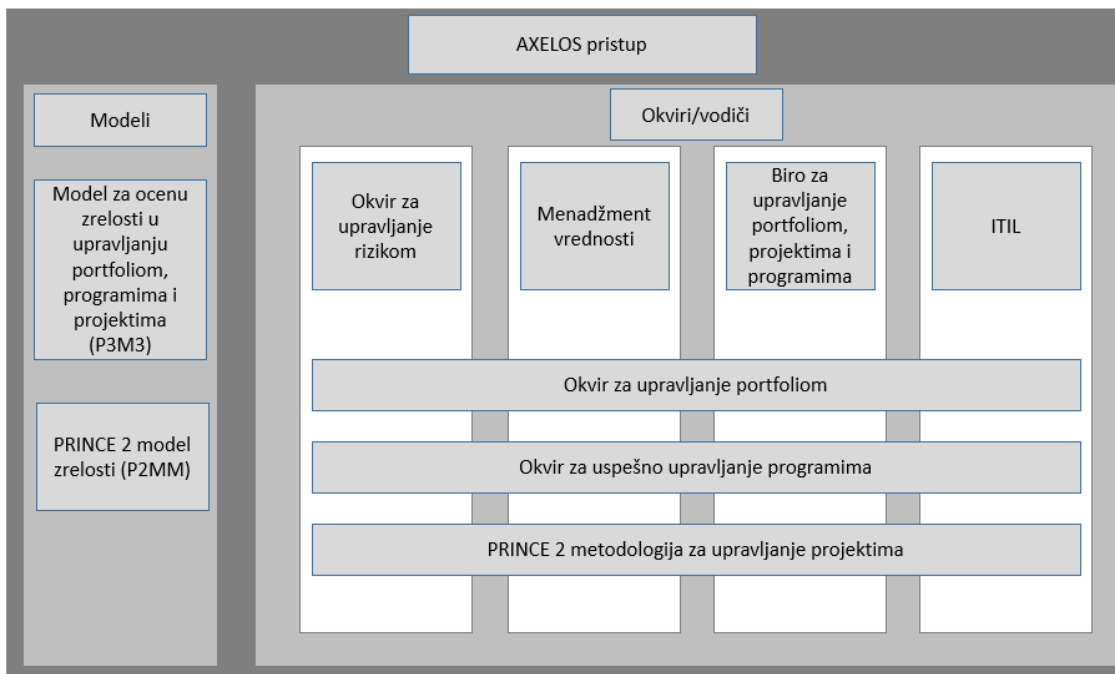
AXELOS pristup

Modeli

Model za ocenu zrelosti u upravljanju portfoliom, programima i projektima (P3M3)

PRINCE 2 model zrelosti (P2MM)

Okviri/vodiči

Okvir za upravljanje rizikom

Menadžment vrednosti

Biro za upravljanje portfoliom, projektima i programima

ITIL

Okvir za upravljanje portfoliom

Okvir za uspešno upravljanje programima

PRINCE 2 metodologija za upravljanje projektima